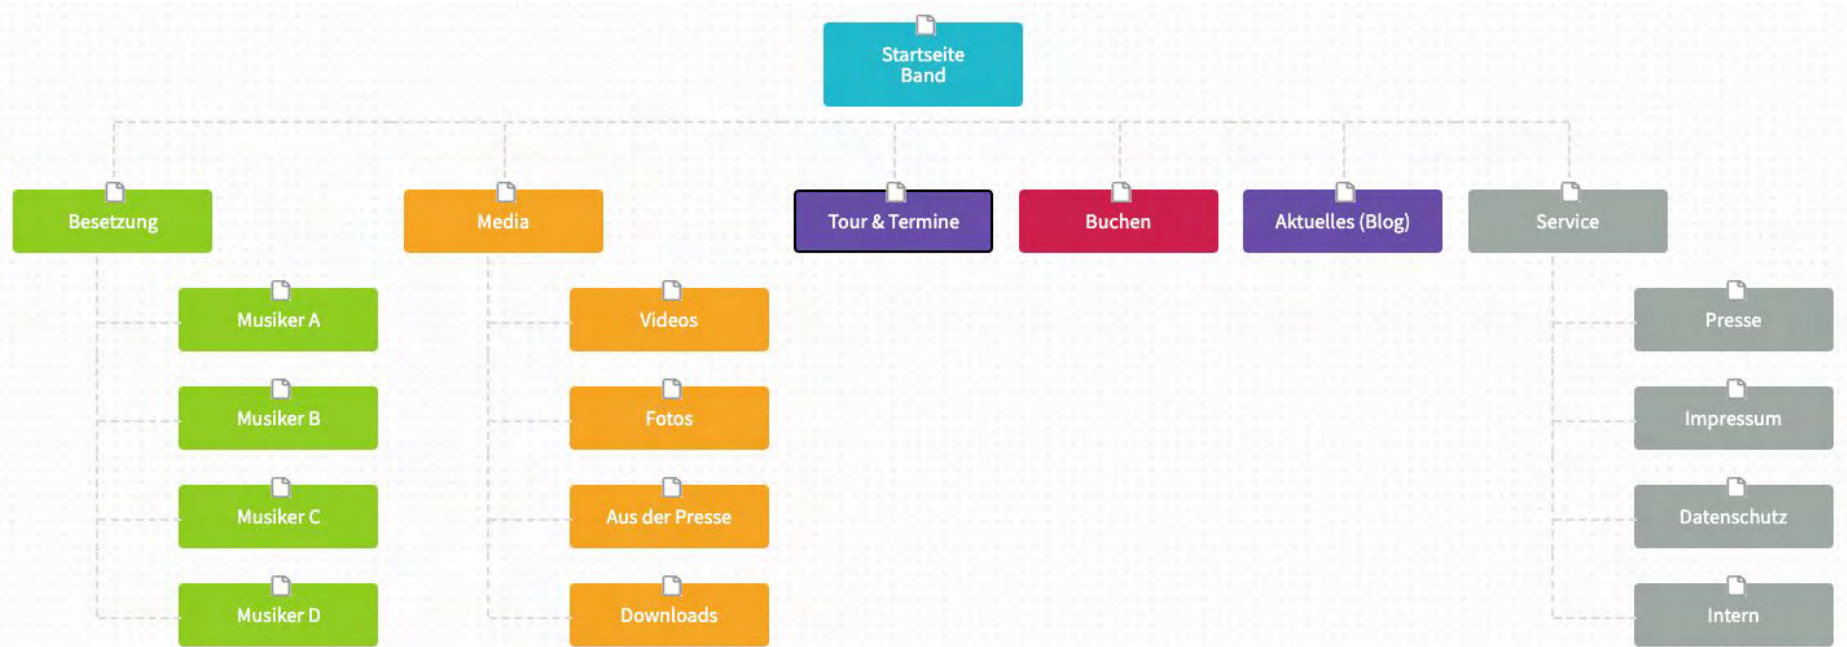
Startseite Band

Besetzung

Musiker A

Musiker B

Musiker C

Musiker D

Media

Videos

Fotos

Aus der Presse

Downloads

Tour & Termine

Buchen

Aktuelles (Blog)

Service

Presse

Impressum

Datenschutz

Intern